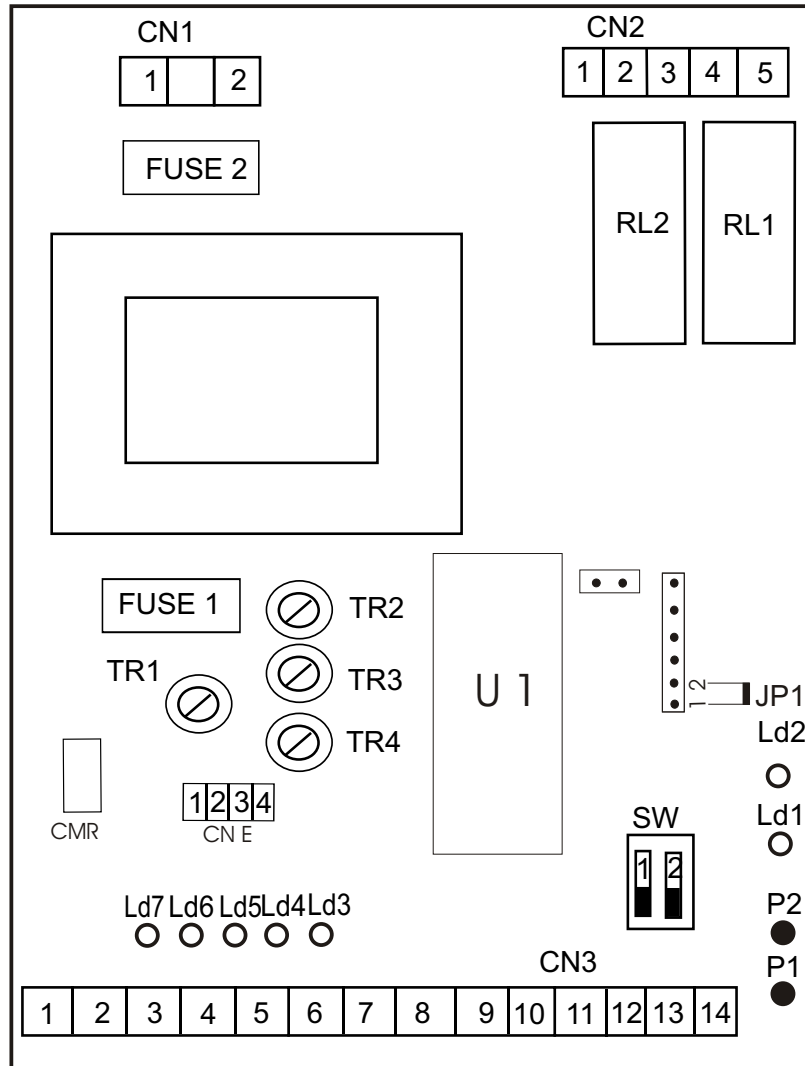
CN1

1 2

FUSE 2

CN2

1 2 3 4 5

RL2 RL1

FUSE 1

TR2

TR1

TR3

U 1

12

JP1

TR4

Ld2

CMR

1 2 3 4
CN E

SW

Ld1

1 2

Ld7 Ld6 Ld5 Ld4 Ld3

P2

CN3

P1

| 1 | 2 | 3 | 4 | 5 | 6 | 7 | 8 | 9 | 10 | 11 | 12 | 13 | 14 |
|---|---|---|---|---|---|---|---|---|---|---|---|---|---|